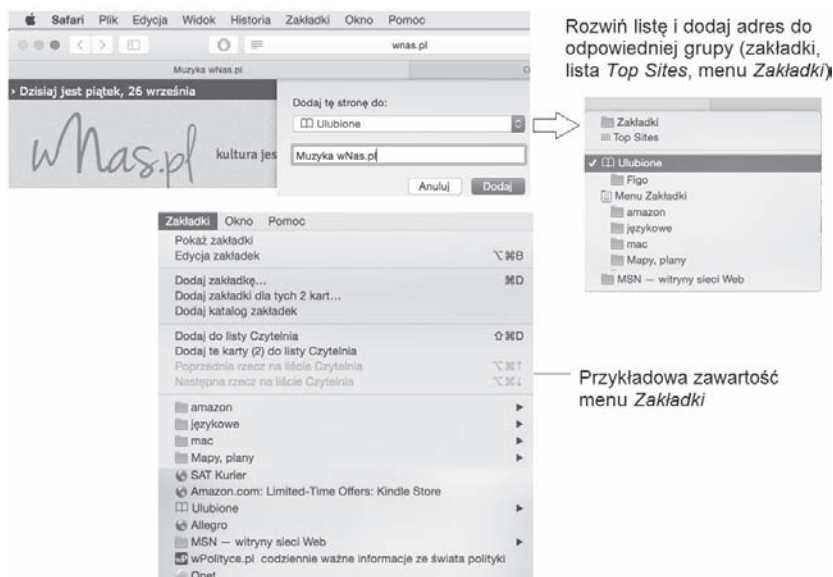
Safari Plik Edycja Widok Historia Zakładki Okno Pomoc

wnas.pl

Muzyka wNas.pl

› Dzisiaj jest piątek, 26 września

wNas.pl

kultura jes

Dodaj tę stronę do:

Ulubione

Muzyka wNas.pl

Anuluj Dodaj

Rozwiń listę i dodaj adres do odpowiedniej grupy (zakładki, lista *Top Sites*, menu *Zakładki*)

Zakładki
Top Sites
✓ Ulubione
Figo
Menu Zakładki
amazon
językowe
mac
Mapy, plany
MSN — witryny sieci Web

Zakładki Okno Pomoc

Pokaż zakładki
Edycja zakładek ⌥⌘B

Dodaj zakładkę… ⌘D
Dodaj zakładki dla tych 2 kart…
Dodaj katalog zakładek

Dodaj do listy Czytelnia ⇧⌘D
Dodaj te karty (2) do listy Czytelnia
Poprzednia rzecz na liście Czytelnia ⌥⌘↑
Następna rzecz na liście Czytelnia ⌥⌘↓

amazon
językowe
mac
Mapy, plany
SAT Kurier
Amazon.com: Limited-Time Offers: Kindle Store
Ulubione
Allegro
MSN — witryny sieci Web
wPolityce.pl codziennie ważne informacje ze świata polityki
Onet

Przykładowa zawartość menu *Zakładki*